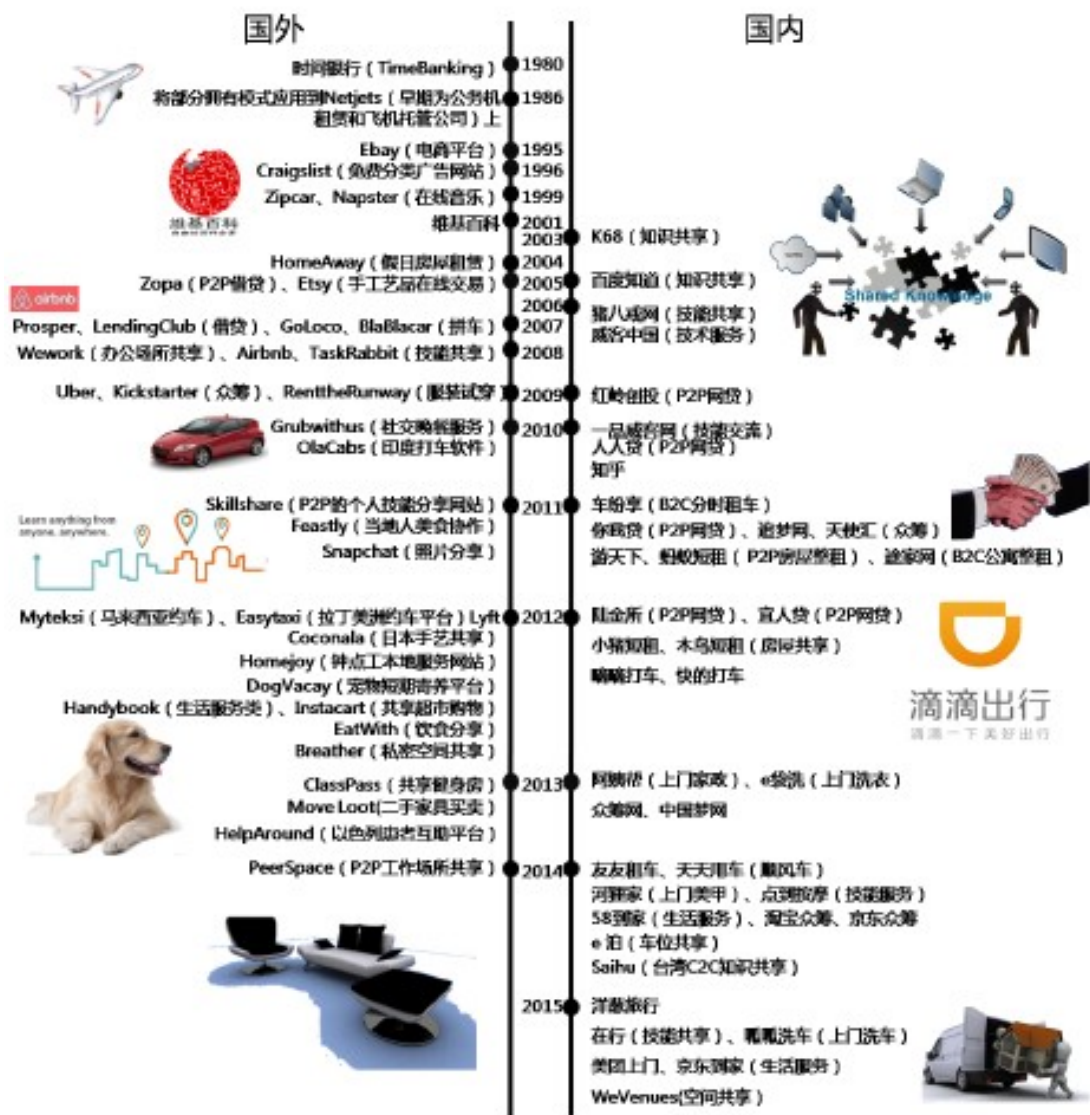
国外

国内

时间银行（TimeBanking） 1980

将部分拥有模式应用到Netjets（早期为公务机租赁和飞机托管公司）上 1986

Ebay（电商平台） 1995

Craigslist（免费分类广告网站） 1996

Zipcar、Napster（在线音乐） 1999

维基百科

维基百科 2001

2003 K68（知识共享）

HomeAway（假日房屋租赁） 2004

Zopa（P2P借贷）、Etsy（手工艺品在线交易） 2005 百度知道（知识共享）

airbnb

2006 猪八戒网（技能共享）

Prosper、LendingClub（借贷）、GoLoco、BlaBlacar（拼车） 2007 威客中国（技术服务）

Wework（办公场所共享）、Airbnb、TaskRabbit（技能共享） 2008

Shared Knowledge

Uber、Kickstarter（众筹）、RenttheRunway（服装试穿） 2009 红岭创投（P2P网贷）

Grubwithus（社交晚餐服务） 2010 一品威客网（技能交流）

OlaCabs（印度打车软件） 人人贷（P2P网贷）

知乎

Skillshare（P2P的个人技能分享网站） 2011 车纷享（B2C分时租车）

Learn anything from anyone, anywhere.

Feastly（当地人美食协作） 你我贷（P2P网贷）、追梦网、天使汇（众筹）

Snapchat（照片分享） 游天下、蚂蚁短租（P2P房屋整租）、途家网（B2C公寓整租）

Myteksi（马来西亚约车）、Easytaxi（拉丁美洲约车平台）Lyft 2012 陆金所（P2P网贷）、宜人贷（P2P网贷）

Coconala（日本手艺共享） 小猪短租、木鸟短租（房屋共享）

Homejoy（钟点工本地服务网站） 嘀嘀打车、快的打车

DogVacay（宠物短期寄养平台）

Handybook（生活服务类）、Instacart（共享超市购物）

EatWith（饮食分享）

Breather（私密空间共享）

滴滴出行

滴滴一下 美好出行

ClassPass（共享健身房） 2013 阿姨帮（上门家政）、e袋洗（上门洗衣）

Move Loot(二手家具买卖) 众筹网、中国梦网

HelpAround（以色列患者互助平台）

PeerSpace（P2P工作场所共享） 2014 友友租车、天天用车（顺风车）

河狸家（上门美甲）、点到按摩（技能服务）

58到家（生活服务）、淘宝众筹、京东众筹

e 泊（车位共享）

Saihu（台湾C2C知识共享）

2015 洋葱旅行

在行（技能共享）、呱呱洗车（上门洗车）

美团上门、京东到家（生活服务）

WeVenues(空间共享）